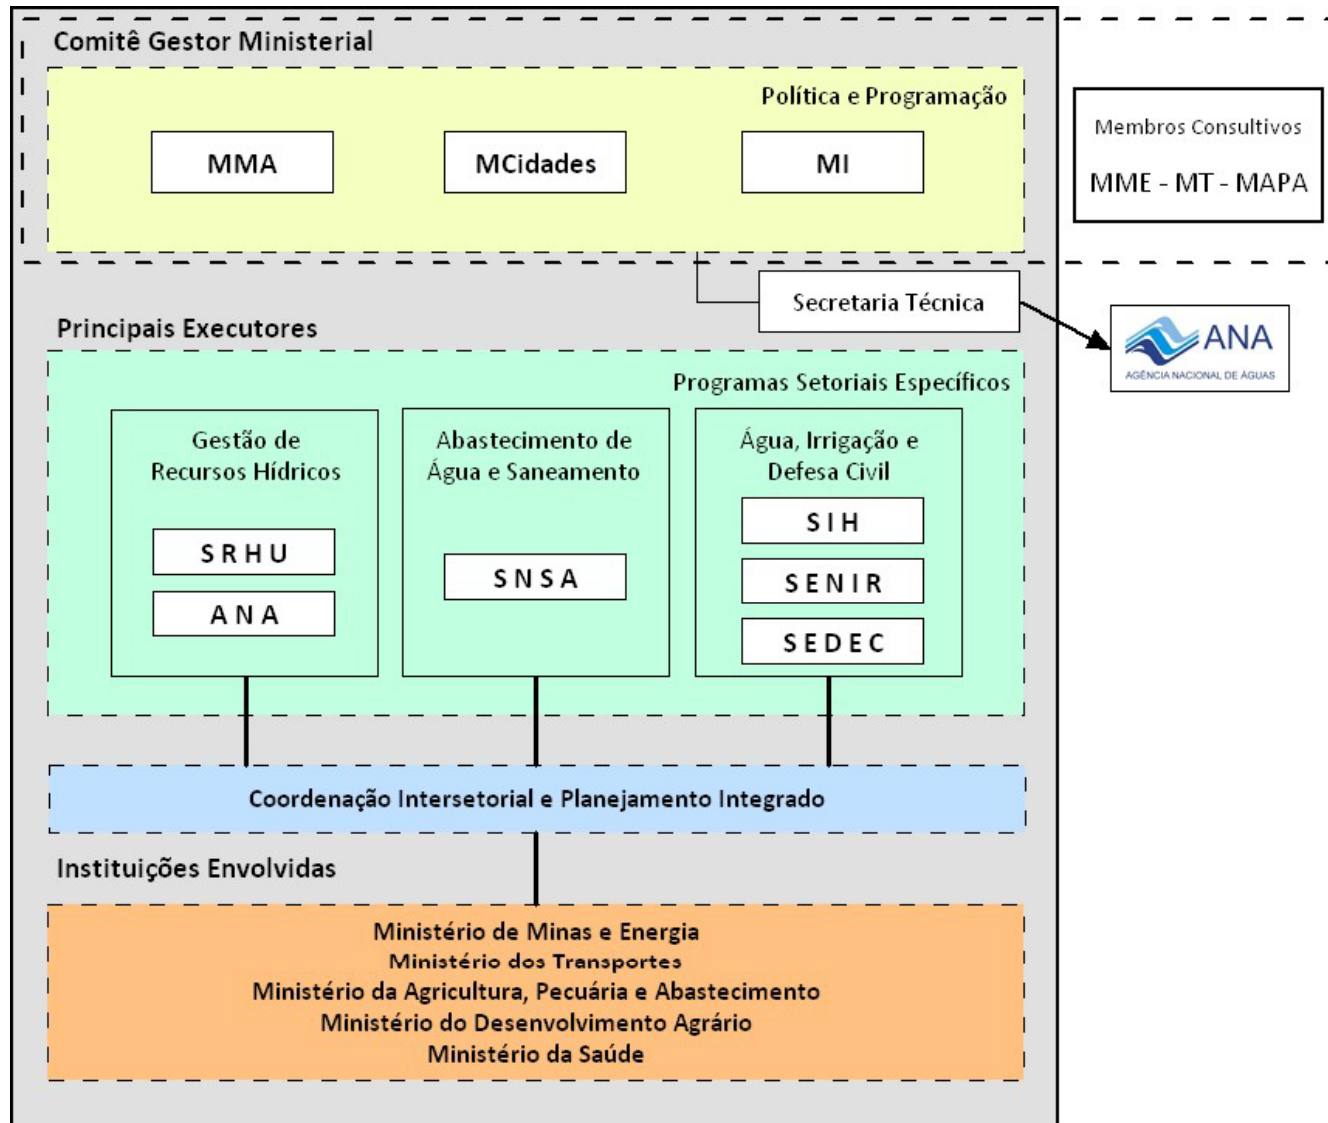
Comitê Gestor Ministerial

Política e Programação

MMA

MCidades

MI

Membros Consultivos

MME - MT - MAPA

Secretaria Técnica

ANA
AGÊNCIA NACIONAL DE ÁGUAS

Principais Executores

Programas Setoriais Específicos

Gestão de Recursos Hídricos

SRHU

ANA

Abastecimento de Água e Saneamento

SNSA

Água, Irrigação e Defesa Civil

SIH

SENIR

SEDEC

Coordenação Intersetorial e Planejamento Integrado

Instituições Envolvidas

Ministério de Minas e Energia
Ministério dos Transportes
Ministério da Agricultura, Pecuária e Abastecimento
Ministério do Desenvolvimento Agrário
Ministério da Saúde